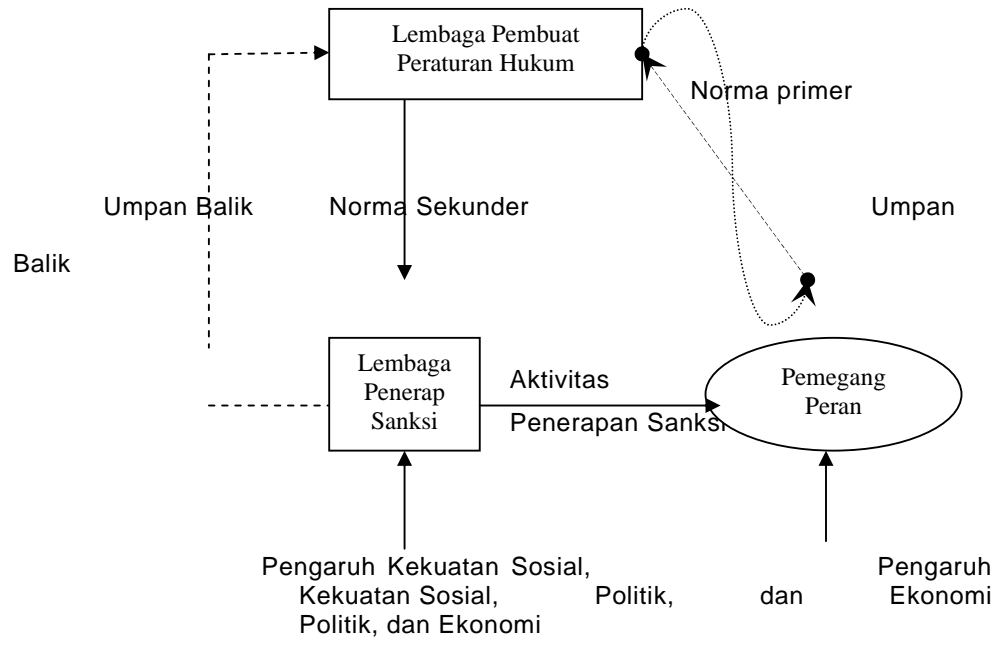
Lembaga Pembuat Peraturan Hukum

Norma primer

Umpan Balik

Norma Sekunder

Umpan

Balik

Lembaga Penerap Sanksi

Aktivitas

Penerapan Sanksi

Pemegang Peran

Pengaruh Kekuatan Sosial, Pengaruh Kekuatan Sosial, Politik, dan Ekonomi Politik, dan Ekonomi